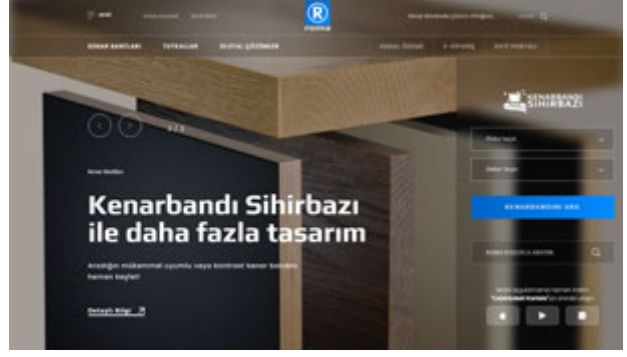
R

KENAR BANTLARI TUTKALLAR DİJİTAL ÇÖZÜMLER

KENARBANDI SİHİRBAZI

1 / 3

Kenarbandı Sihirbazı ile daha fazla tasarım

Aradığın mükemmel uyumlu veya kontrast kenar bandını hemen keşfet!

Detaylı Bilgi

KENARBANDINI BUL